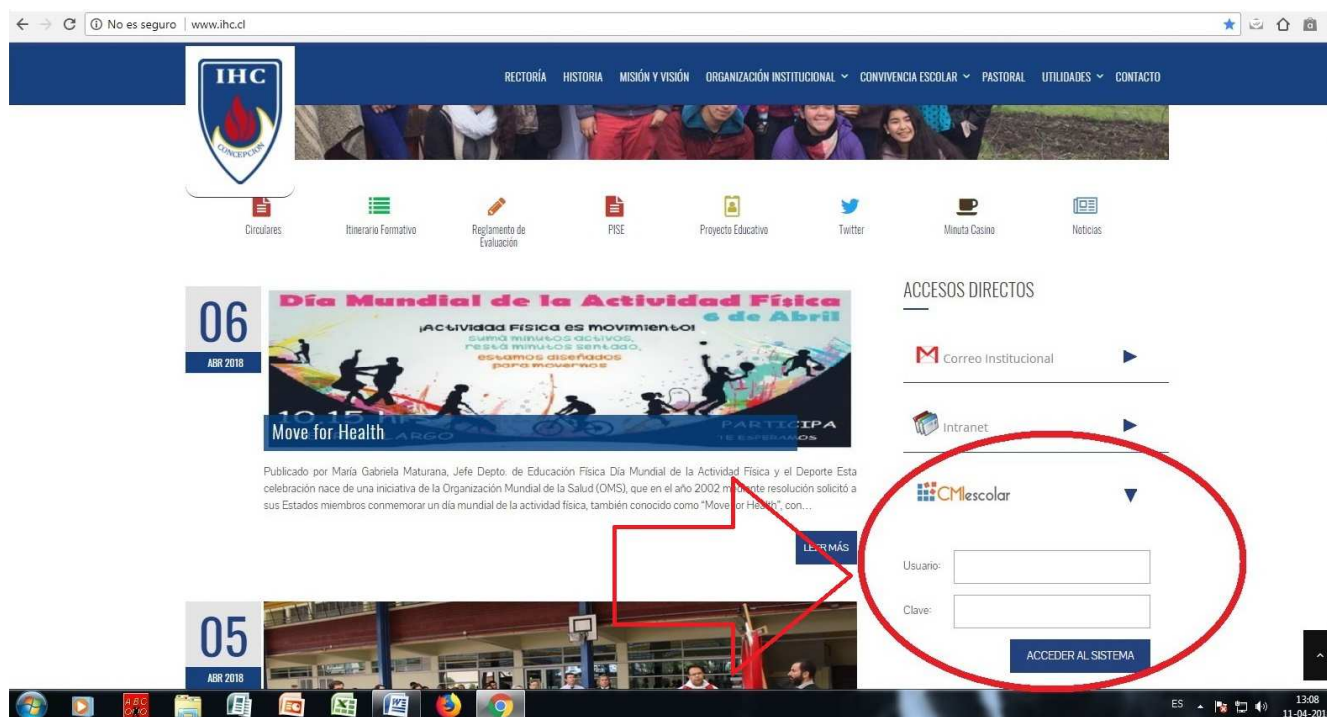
No es seguro | www.ihc.cl

IHC
CONCEPCIÓN

RECTORÍA HISTORIA MISIÓN Y VISIÓN ORGANIZACIÓN INSTITUCIONAL CONVIVENCIA ESCOLAR PASTORAL UTILIDADES CONTACTO

Circulares
Itinerario Formativo
Reglamento de Evaluación
PISE
Proyecto Educativo
Twitter
Minuta Casino
Noticias

06
ABR 2018

Día Mundial de la Actividad Física
6 de Abril
¡Actividad física es movimiento!
suma minutos activos, resta minutos sentado, estamos diseñados para movernos
PARTICIPA
TE ESPERAMOS

Move for Health

Publicado por María Gabriela Maturana, Jefe Depto. de Educación Física Día Mundial de la Actividad Física y el Deporte Esta celebración nace de una iniciativa de la Organización Mundial de la Salud (OMS), que en el año 2002 m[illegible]te resolución solicitó a sus Estados miembros conmemorar un día mundial de la actividad física, también conocido como "Move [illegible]or Health", con...

LEER MÁS

05
ABR 2018

ACCESOS DIRECTOS

Correo Institucional

Intranet

CMIescolar

Usuario:

Clave:

ACCEDER AL SISTEMA

ES
13:08
11-04-201